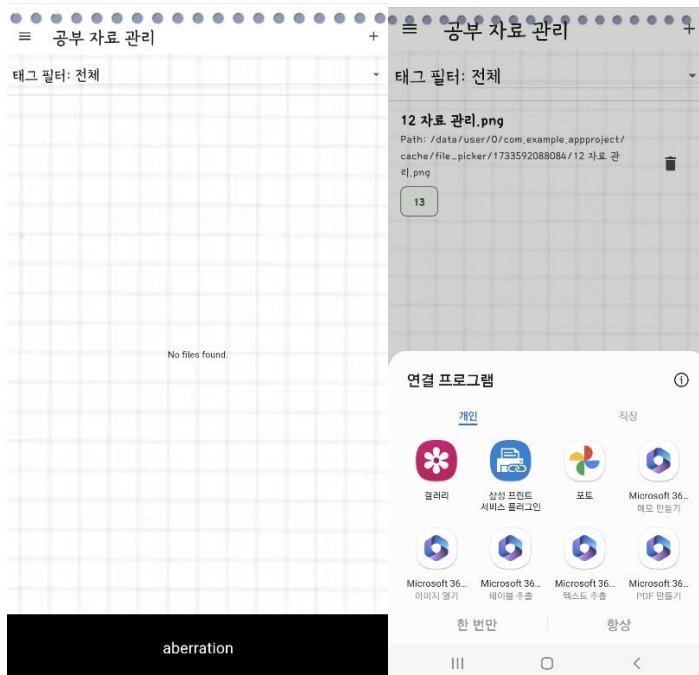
≡ 공부 자료 관리 +

태그 필터: 전체

No files found.

aberration

≡ 공부 자료 관리 +

태그 필터: 전체

12 자료 관리.png

Path: /data/user/0/com.example.appproject/cache/file_picker/1733592088084/12 자료 관리.png

13

연결 프로그램

개인

직장

갤러리

삼성 프린트 서비스 플러그인

포토

Microsoft 36... 메모 만들기

Microsoft 36... 이미지 열기

Microsoft 36... 테이블 추출

Microsoft 36... 텍스트 추출

Microsoft 36... PDF 만들기

한 번만

항상